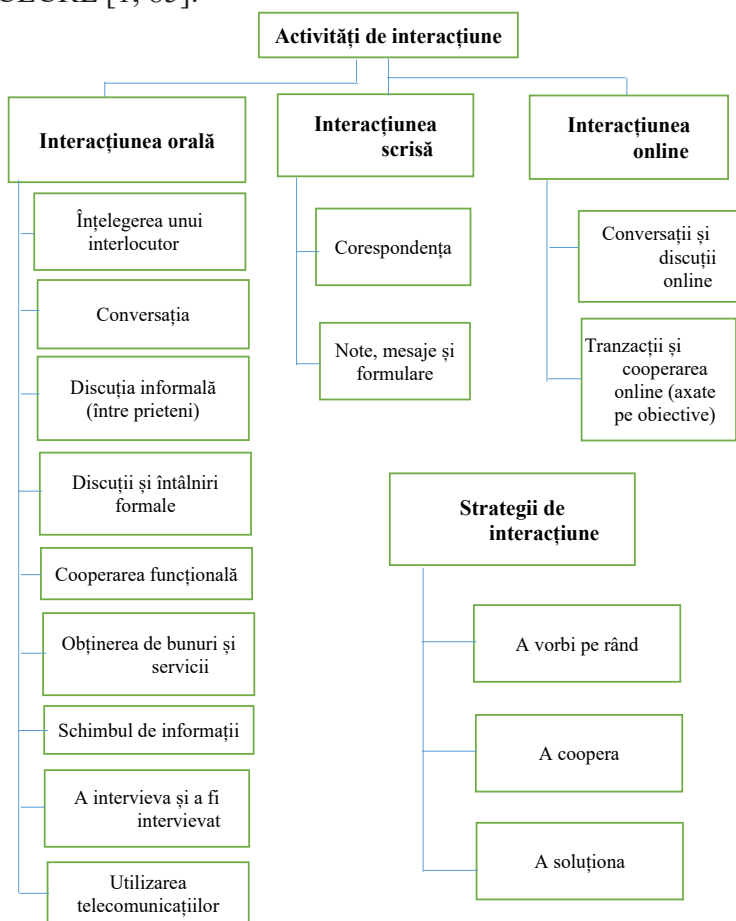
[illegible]

Activități de interacțiune

Interacțiunea orală

Înțelegerea unui interlocutor

Conversația

Discuția informală (între prieteni)

Discuții și întâlniri formale

Cooperarea funcțională

Obținerea de bunuri și servicii

Schimbul de informații

A intervieva și a fi intervievat

Utilizarea telecomunicațiilor

Interacțiunea scrisă

Corespondența

Note, mesaje și formulare

Interacțiunea online

Conversații și discuții online

Tranzacții și cooperarea online (axate pe obiective)

Strategii de interacțiune

A vorbi pe rând

A coopera

A soluționa